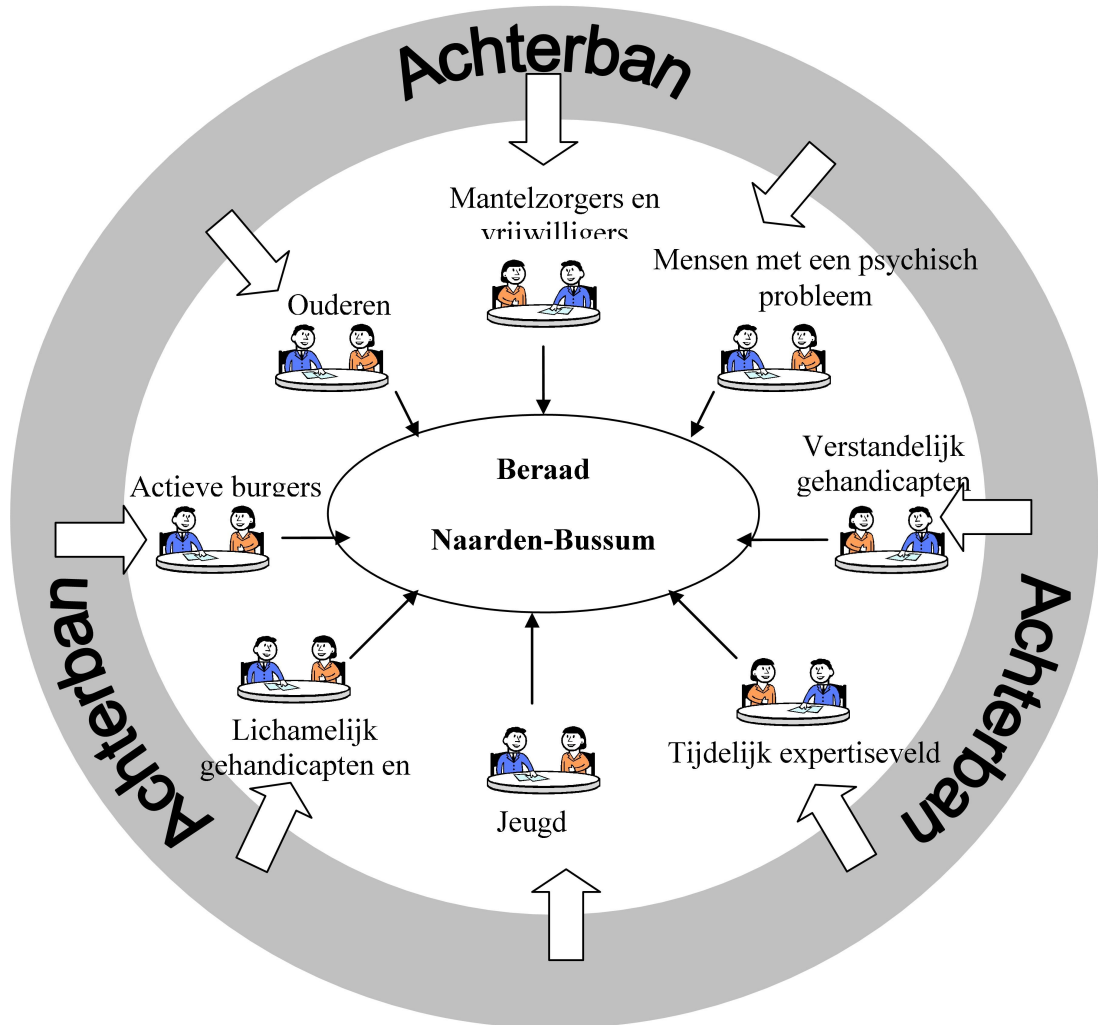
Achterban

Mantelzorgers en vrijwilligers

Mensen met een psychisch probleem

Ouderen

Beraad

Naarden-Bussum

Verstandelijk gehandicapten

Actieve burgers

Achterban

Achterban

Lichamelijk gehandicapten en

Jeugd

Tijdelijk expertiseveld